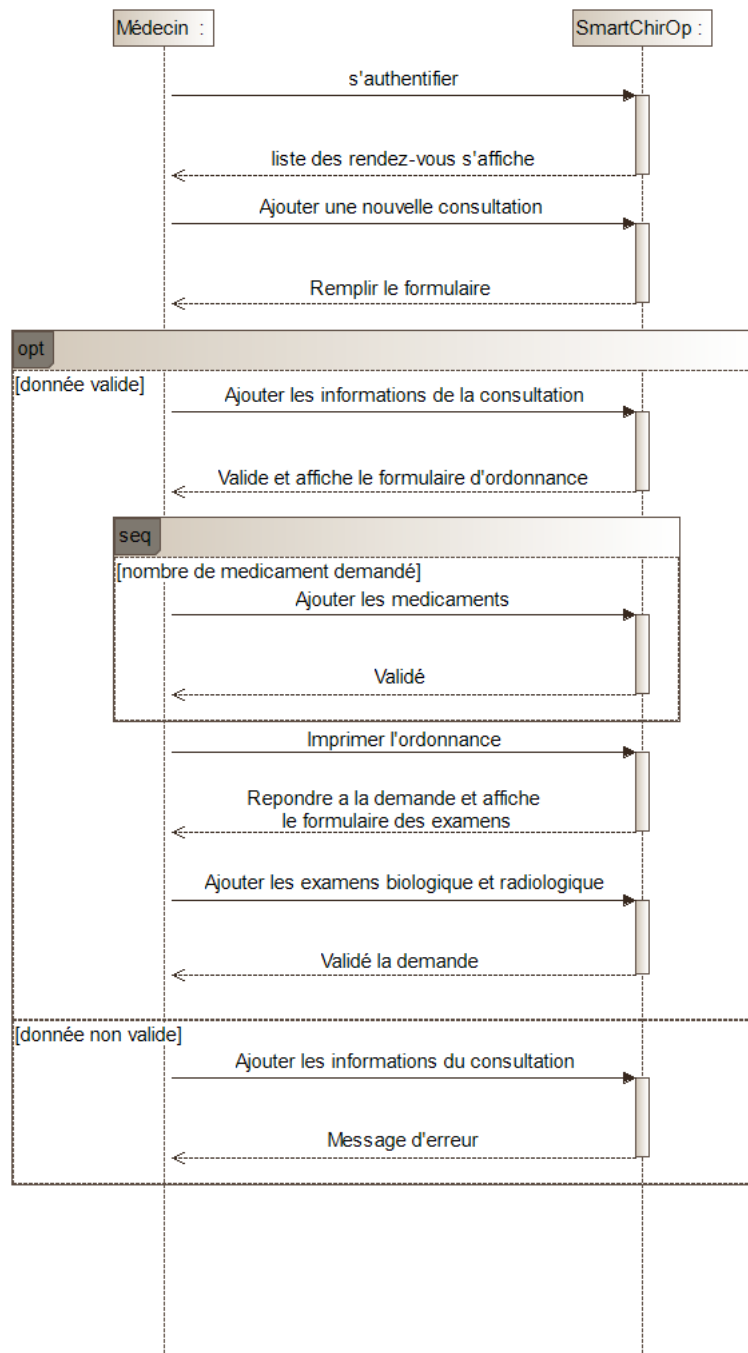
Médecin :

SmartChirOp :

s'authentifier

liste des rendez-vous s'affiche

Ajouter une nouvelle consultation

Remplir le formulaire

opt

[donnée valide]

Ajouter les informations de la consultation

Valide et affiche le formulaire d'ordonnance

seq

[nombre de medicament demandé]

Ajouter les medicaments

Validé

Imprimer l'ordonnance

Repondre a la demande et affiche le formulaire des examens

Ajouter les examens biologique et radiologique

Validé la demande

[donnée non valide]

Ajouter les informations du consultation

Message d'erreur